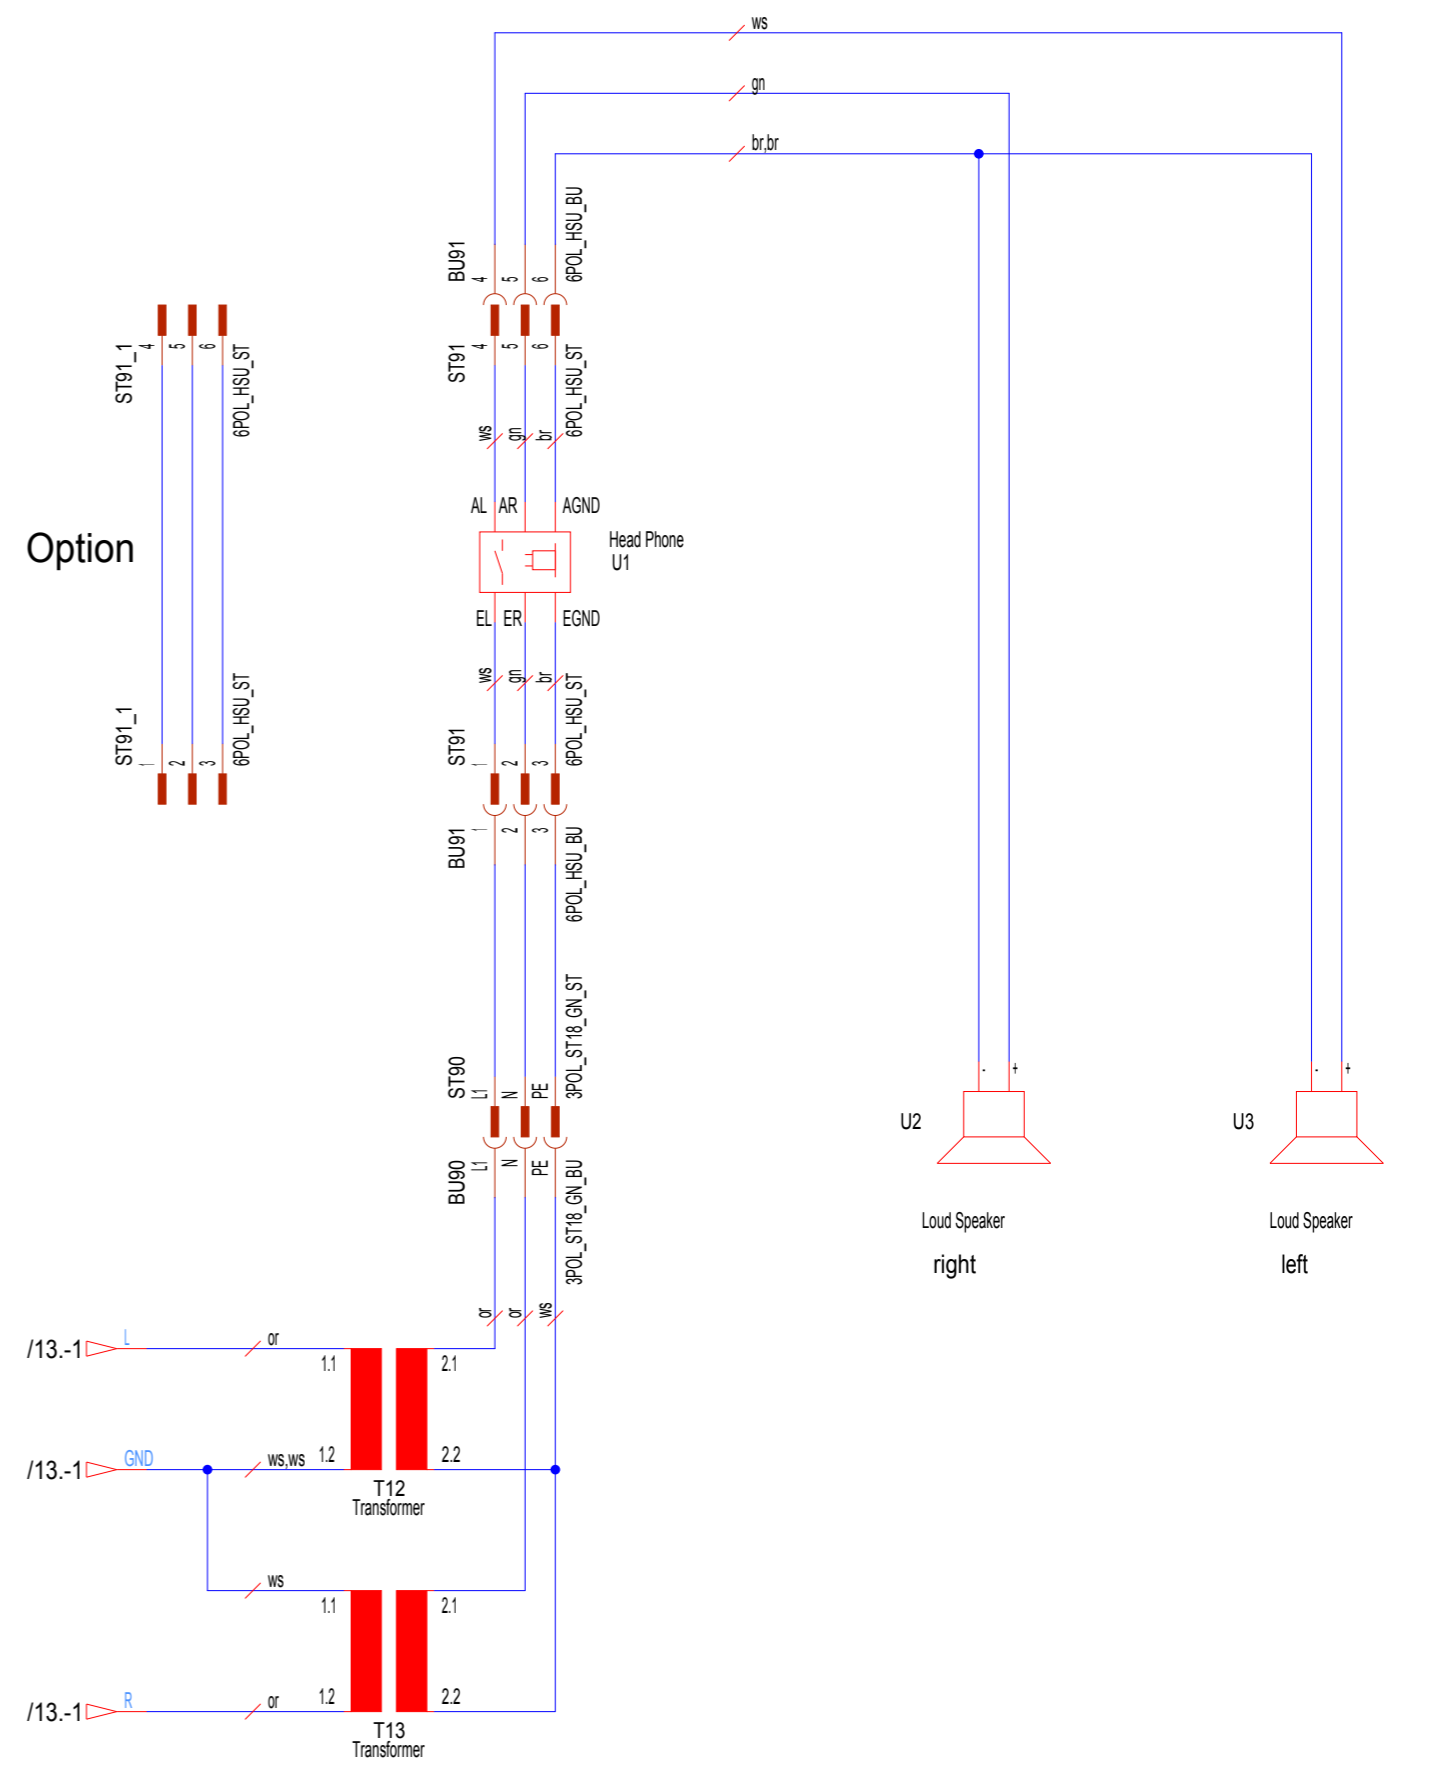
ws
gn
br,br

BU91 4 5 6 6POL_HSU_BU
ST91 4 5 6 6POL_HSU_ST
ws gn br

ST91_1 4 5 6 6POL_HSU_ST

Option

ST91_1 1 2 3 6POL_HSU_ST

AL AR AGND
Head Phone
U1
EL ER EGND
ws gn br
ST91 1 2 3 6POL_HSU_ST
BU91 1 2 3 6POL_HSU_BU

ST90 L1 N PE 3POL_ST18_GN_ST
BU90 L1 N PE 3POL_ST18_GN_BU
or or ws

- +
U2
Loud Speaker
right

- +
U3
Loud Speaker
left

/13.-1 L or 1.1 2.1
/13.-1 GND ws,ws 1.2 2.2
T12
Transformer
ws 1.1 2.1
/13.-1 R or 1.2 2.2
T13
Transformer